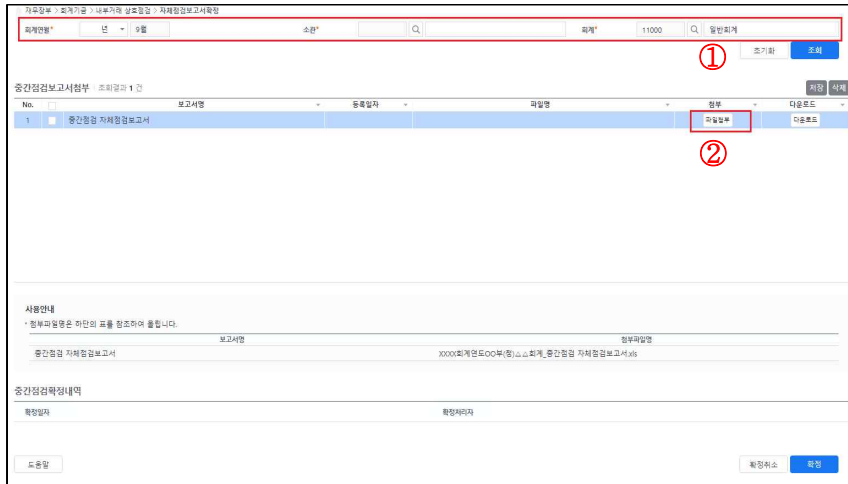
재무장부 > 회계기금 > 내부거래 상호점검 > 자체점검보고서확정

회계연월* 년 9월 소관* 회계* 11000 일반회계

①

초기화 조회

중간점검보고서첨부 조회결과 1 건

저장 삭제

| No. | | 보고서명 | 등록일자 | 파일명 | 첨부 | 다운로드 |
|---|---|---|---|---|---|---|
| 1 | | 중간점검 자체점검보고서 | | | 파일첨부 | 다운로드 |

②

사용안내
* 첨부파일명은 하단의 표를 참조하여 올립니다.

| 보고서명 | 첨부파일명 |
|---|---|
| 중간점검 자체점검보고서 | XXXX회계연도OO부(청)△△회계_중간점검 자체점검보고서.xls |

중간점검확정내역

| 확정일자 | 확정처리자 |
|---|---|

도움말

확정취소 확정